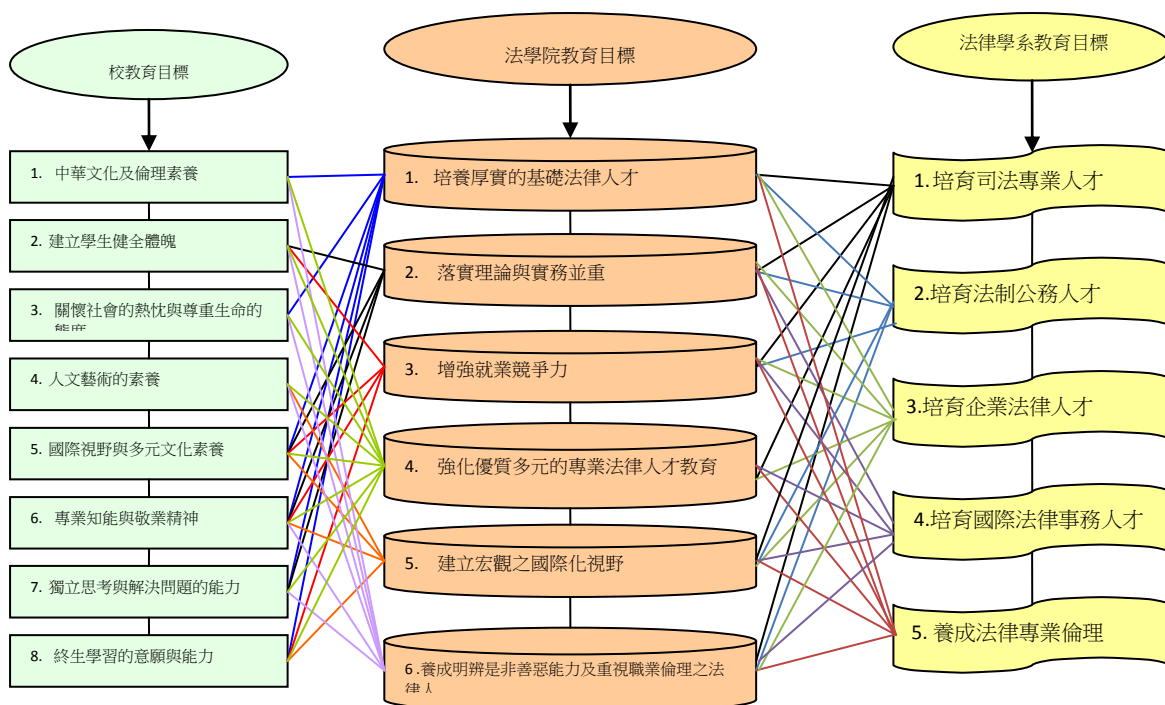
校教育目標

1. 中華文化及倫理素養

2. 建立學生健全體魄

3. 關懷社會的熱忱與尊重生命的態度

4. 人文藝術的素養

5. 國際視野與多元文化素養

6. 專業知能與敬業精神

7. 獨立思考與解決問題的能力

8. 終生學習的意願與能力

法學院教育目標

1. 培養厚實的基礎法律人才

2. 落實理論與實務並重

3. 增強就業競爭力

4. 強化優質多元的專業法律人才教育

5. 建立宏觀之國際化視野

6 .養成明辨是非善惡能力及重視職業倫理之法律人

法律學系教育目標

1.培育司法專業人才

2.培育法制公務人才

3.培育企業法律人才

4.培育國際法律事務人才

5. 養成法律專業倫理